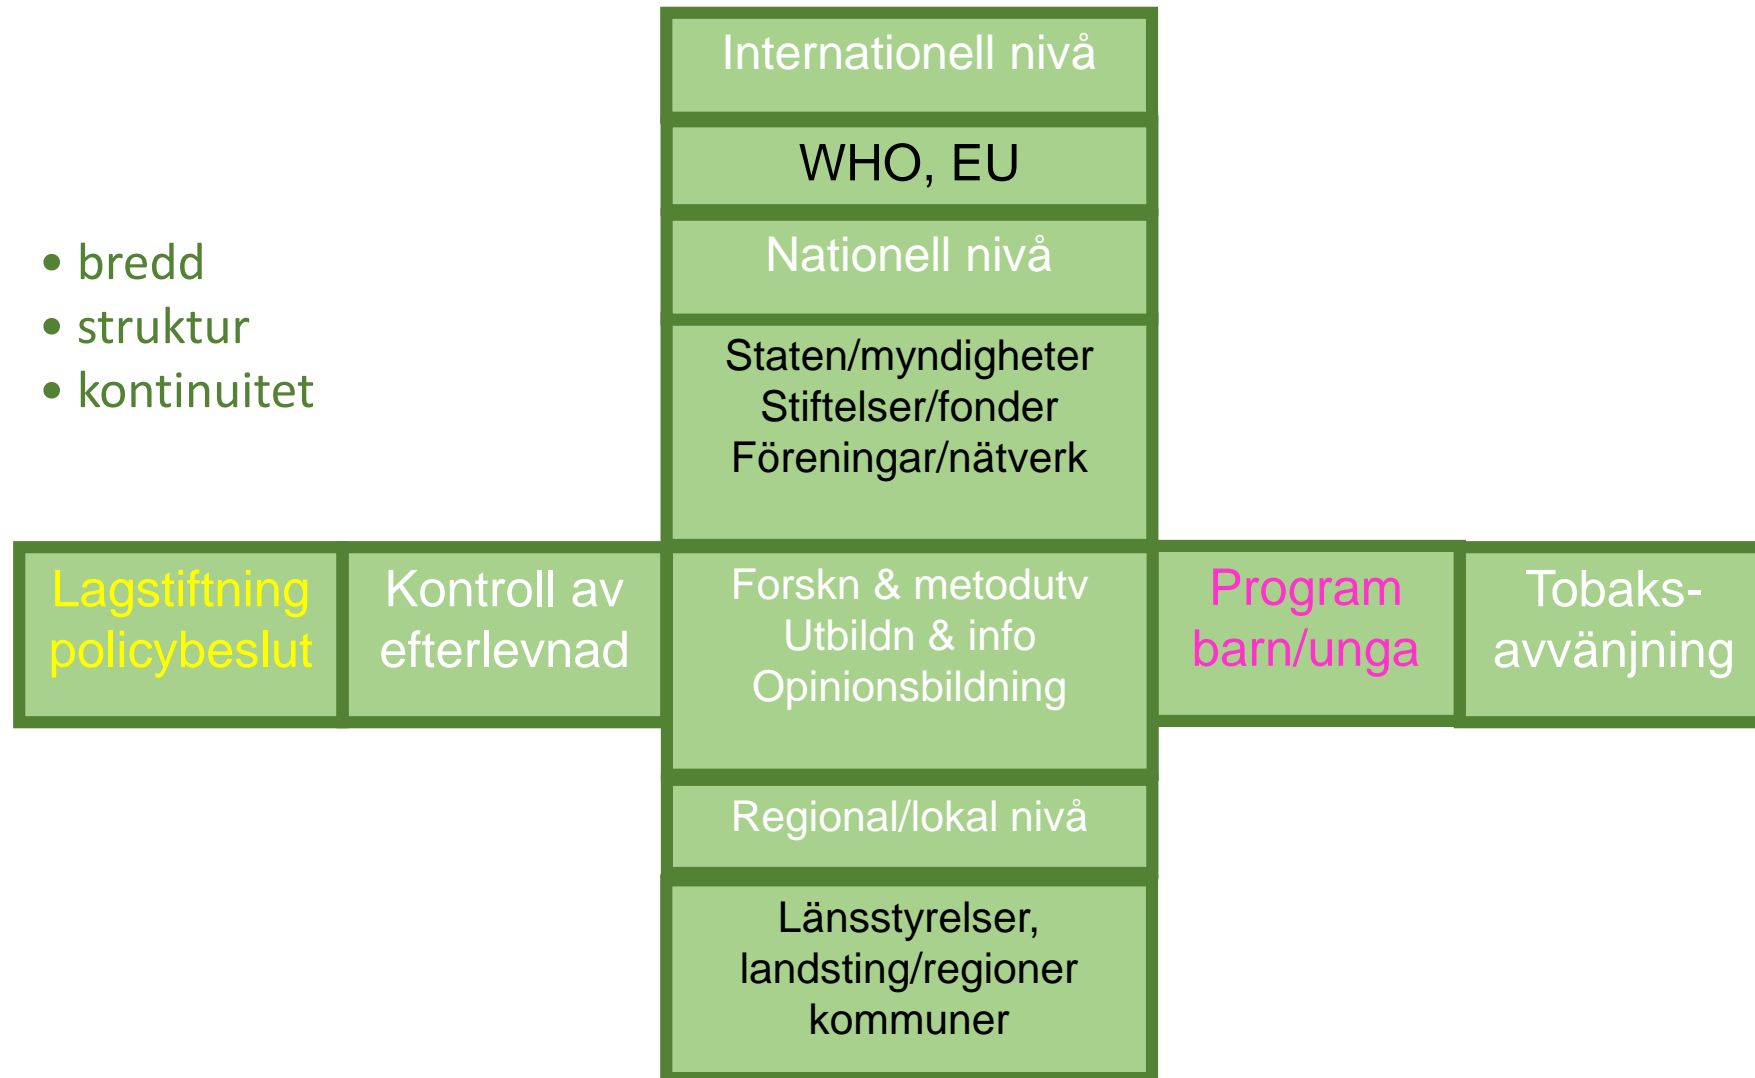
Internationell nivå

WHO, EU

Nationell nivå

Staten/myndigheter
Stiftelser/fonder
Föreningar/nätverk

• bredd
• struktur
• kontinuitet

Lagstiftning policybeslut

Kontroll av efterlevnad

Forskn & metodutv
Utbildn & info
Opinionsbildning

Program barn/unga

Tobaks-avvänjning

Regional/lokal nivå

Länsstyrelser, landsting/regioner kommuner